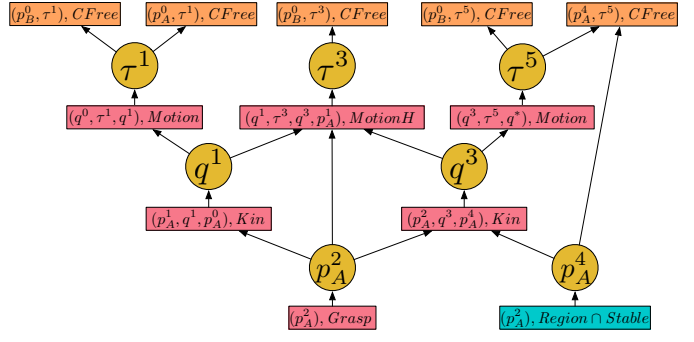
$(p_B^0, \tau^1), CFree$

$(p_A^0, \tau^1), CFree$

$(p_B^0, \tau^3), CFree$

$(p_B^0, \tau^5), CFree$

$(p_A^4, \tau^5), CFree$

$\tau^1$

$\tau^3$

$\tau^5$

$(q^0, \tau^1, q^1), Motion$

$(q^1, \tau^3, q^3, p_A^2), MotionH$

$(q^3, \tau^5, q^*), Motion$

$q^1$

$q^3$

$(p_A^1, q^1, p_A^0), Kin$

$(p_A^2, q^3, p_A^4), Kin$

$p_A^2$

$p_A^4$

$(p_A^2), Grasp$

$(p_A^2), Region \cap Stable$